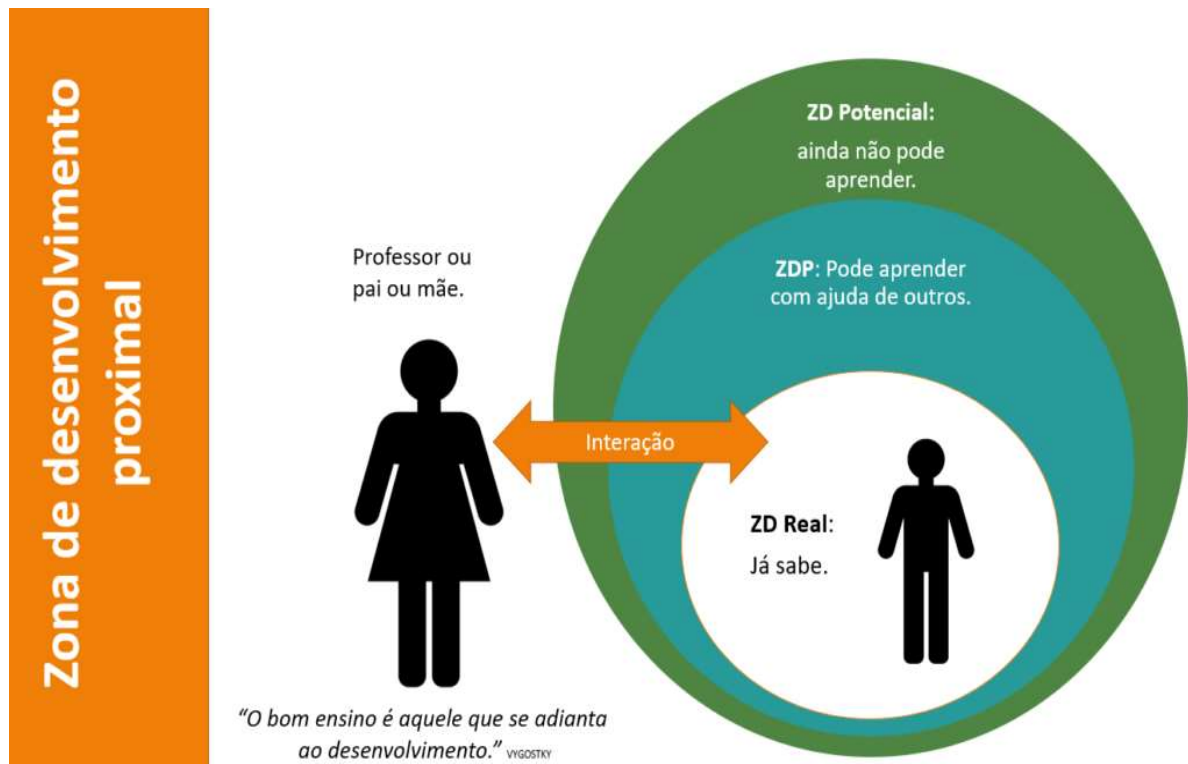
Zona de desenvolvimento proximal

Professor ou pai ou mãe.

Interação

ZD Potencial: ainda não pode aprender.

ZDP: Pode aprender com ajuda de outros.

ZD Real: Já sabe.

"O bom ensino é aquele que se adianta ao desenvolvimento." VYGOSTKY